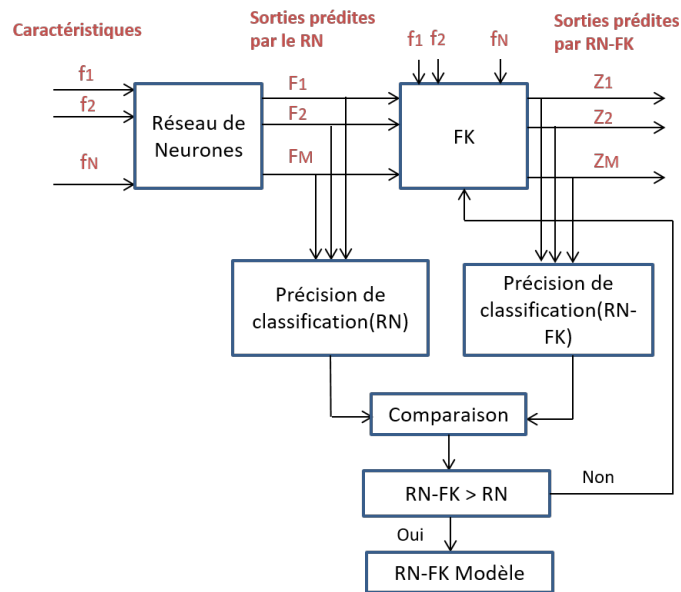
Caractéristiques

Sorties prédites par le RN

Sorties prédites par RN-FK

$f_1$
$f_2$
$f_N$

Réseau de Neurones

$F_1$
$F_2$
$F_M$

$f_1$ $f_2$ $f_N$

FK

$Z_1$
$Z_2$
$Z_M$

Précision de classification(RN)

Précision de classification(RN-FK)

Comparaison

RN-FK > RN

Non

Oui

RN-FK Modèle